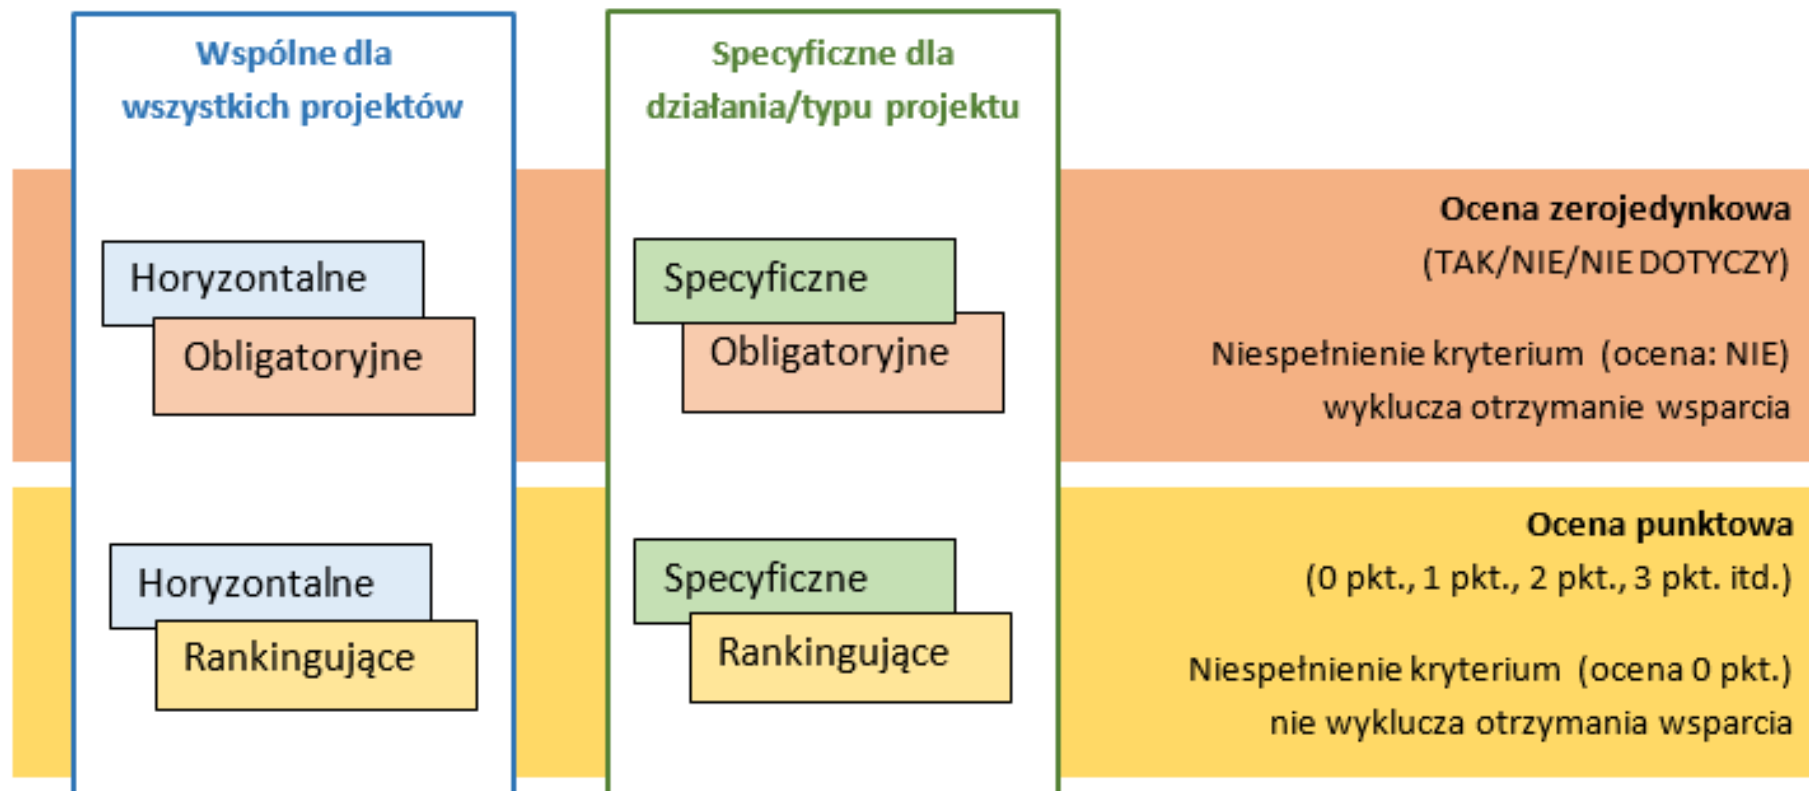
Wspólne dla wszystkich projektów

Specyficzne dla działania/typu projektu

Horyzontalne

Obligatoryjne

Specyficzne

Obligatoryjne

Ocena zerojedynkowa
(TAK/NIE/NIE DOTYCZY)

Niespełnienie kryterium (ocena: NIE) wyklucza otrzymanie wsparcia

Horyzontalne

Rankingujące

Specyficzne

Rankingujące

Ocena punktowa
(0 pkt., 1 pkt., 2 pkt., 3 pkt. itd.)

Niespełnienie kryterium (ocena 0 pkt.) nie wyklucza otrzymania wsparcia